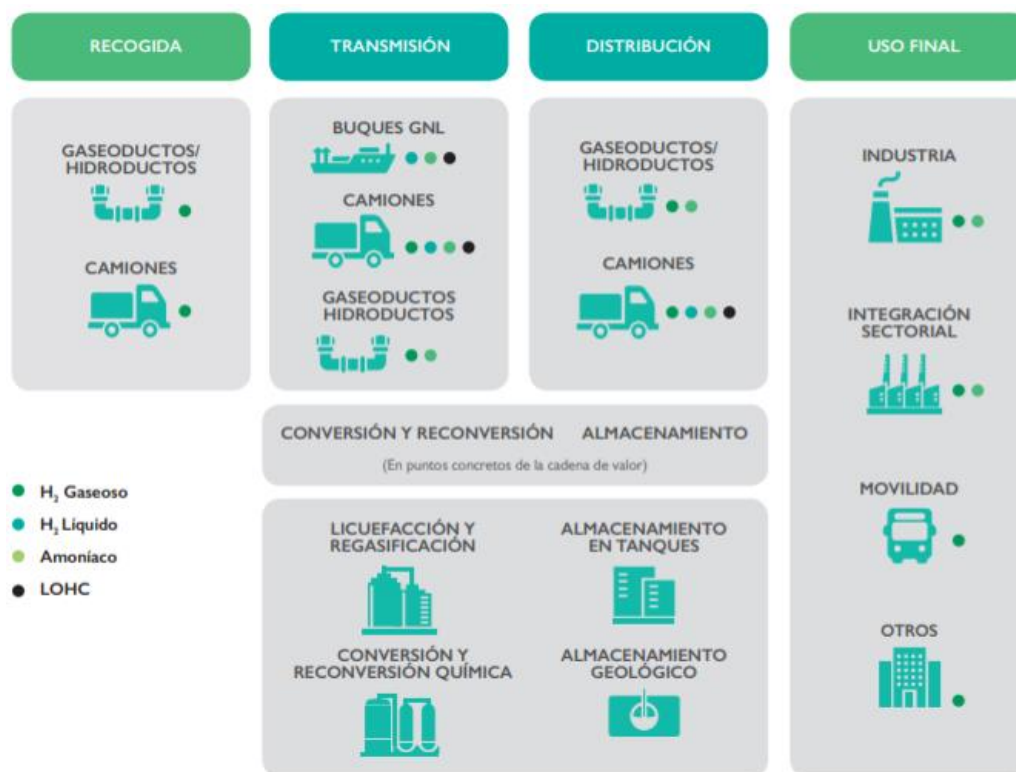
RECOGIDA

TRANSMISIÓN

DISTRIBUCIÓN

USO FINAL

GASEODUCTOS/ HIDRODUCTOS

CAMIONES

BUQUES GNL

CAMIONES

GASEODUCTOS HIDRODUCTOS

GASEODUCTOS/ HIDRODUCTOS

CAMIONES

INDUSTRIA

INTEGRACIÓN SECTORIAL

MOVILIDAD

OTROS

CONVERSIÓN Y RECONVERSIÓN ALMACENAMIENTO

(En puntos concretos de la cadena de valor)

$H_2$ Gaseoso

$H_2$ Líquido

Amoníaco

LOHC

LICUEFACCIÓN Y REGASIFICACIÓN

ALMACENAMIENTO EN TANQUES

CONVERSIÓN Y RECONVERSIÓN QUÍMICA

ALMACENAMIENTO GEOLÓGICO